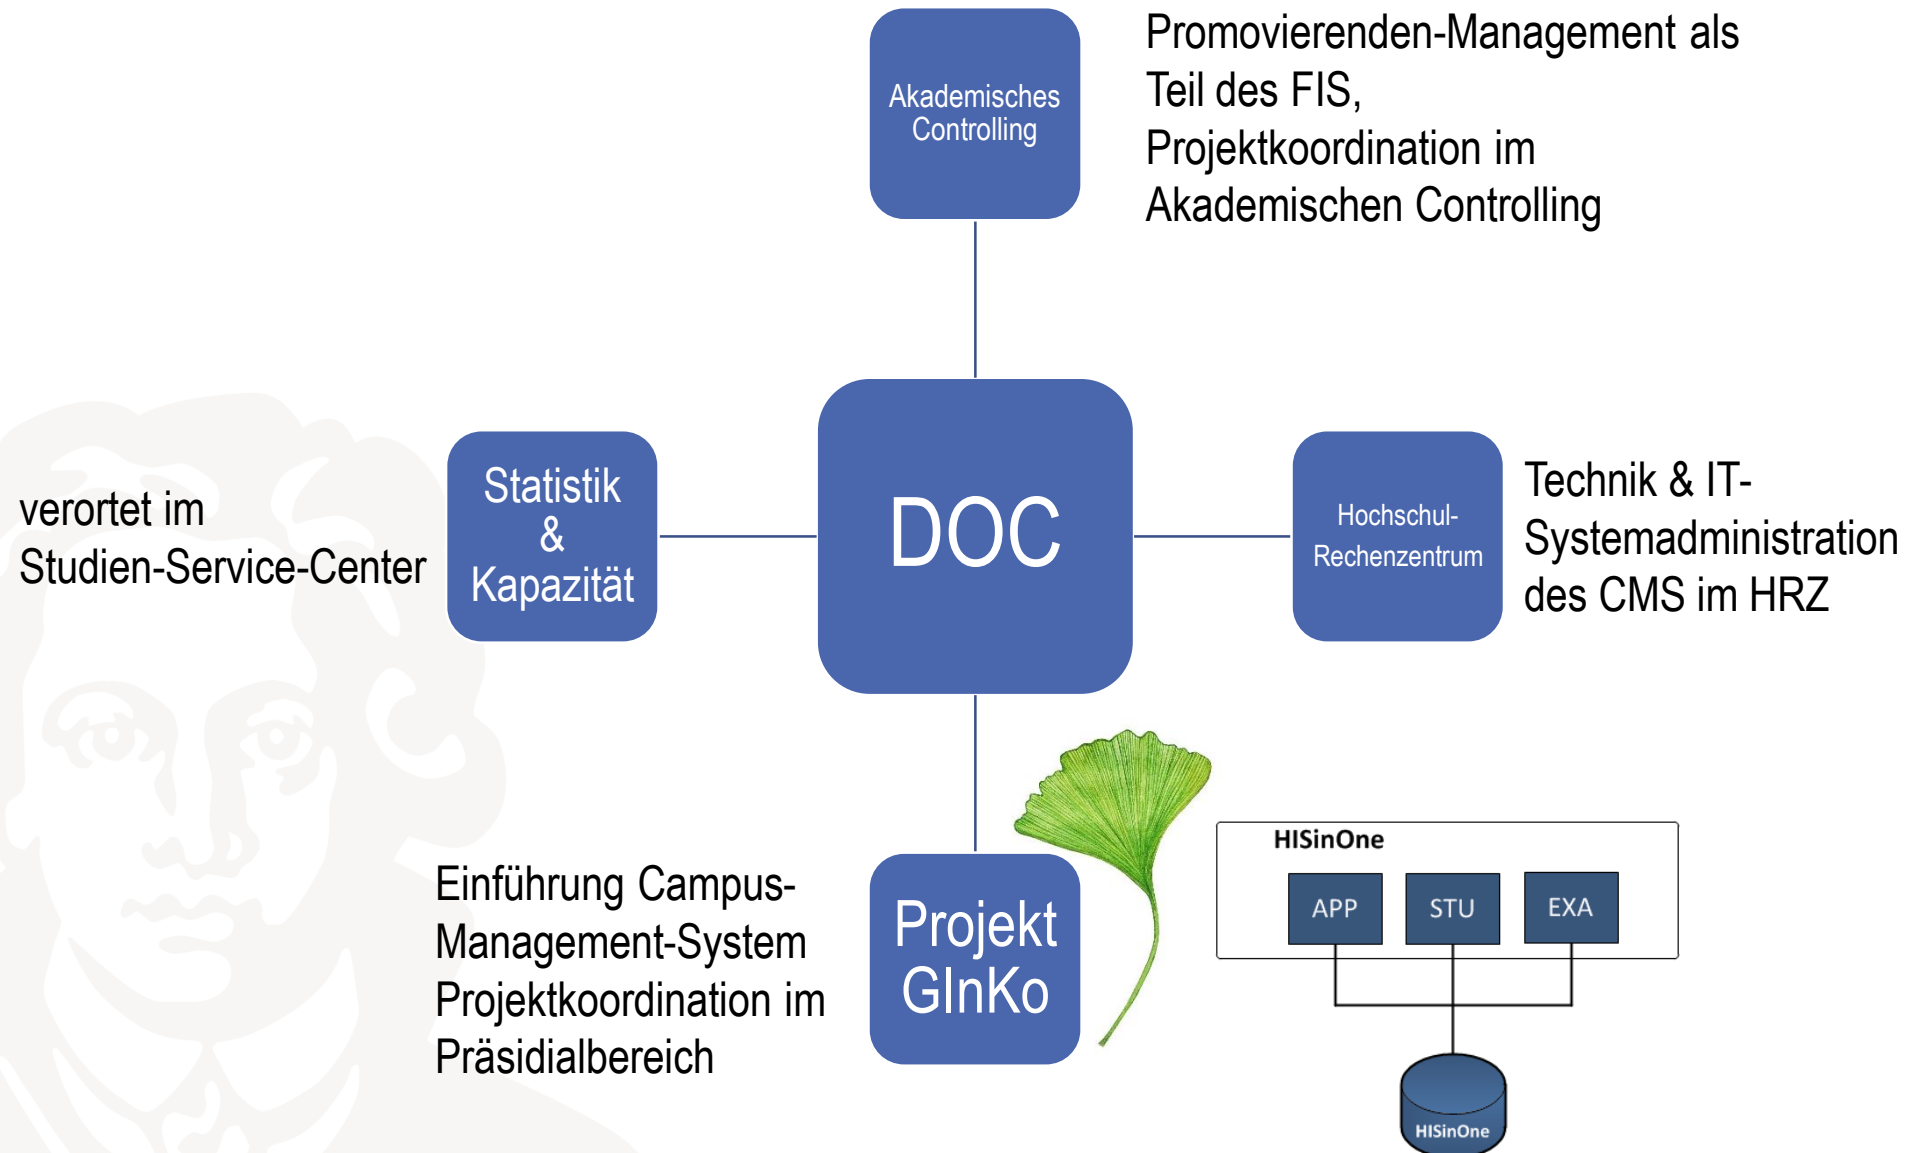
Akademisches Controlling

Promovierenden-Management als Teil des FIS, Projektkoordination im Akademischen Controlling

verortet im Studien-Service-Center

Statistik & Kapazität

DOC

Hochschul-Rechenzentrum

Technik & IT-Systemadministration des CMS im HRZ

Einführung Campus-Management-System Projektkoordination im Präsidialbereich

Projekt GInKo

HISinOne

APP

STU

EXA

HISinOne